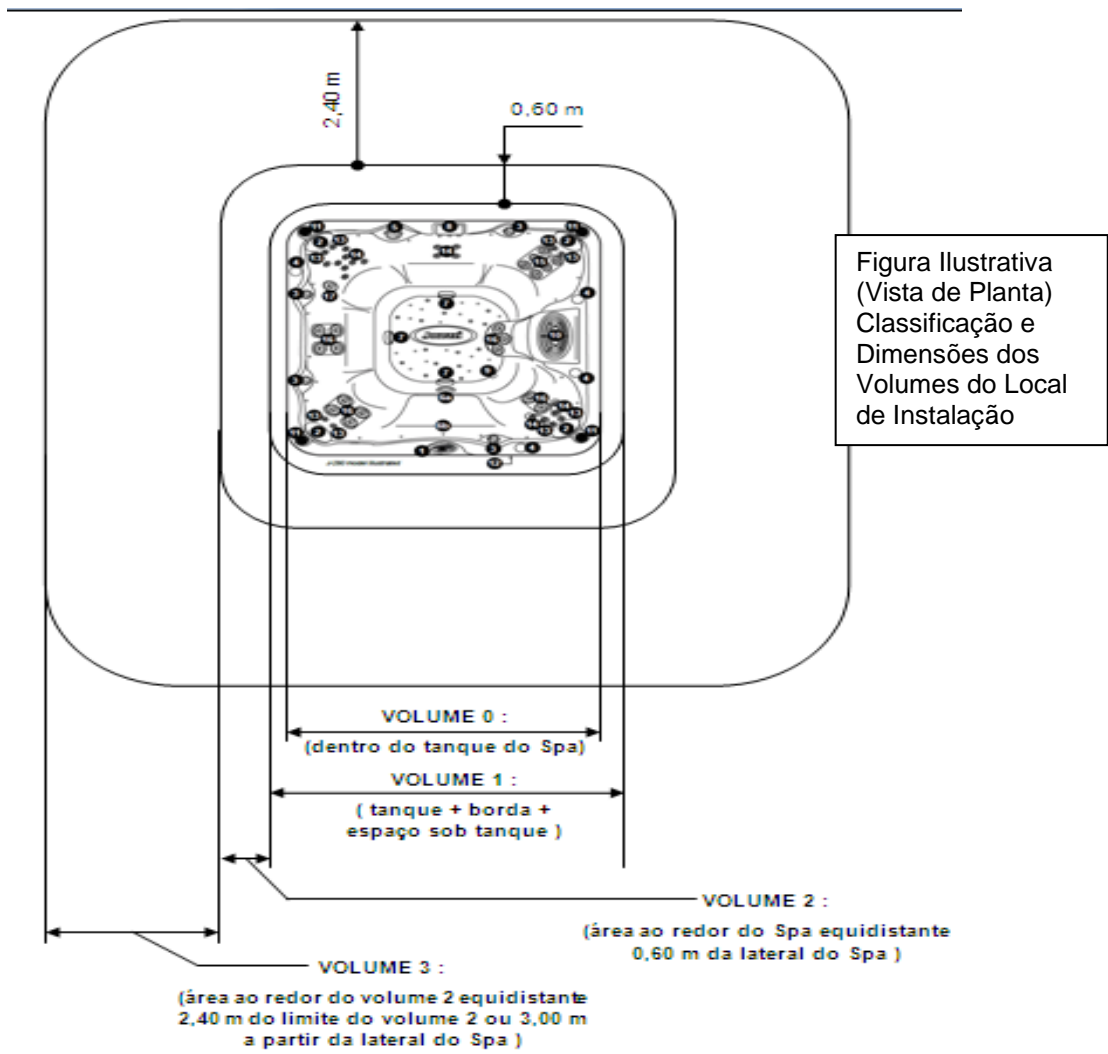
2,40 m

0,60 m

Figura Ilustrativa (Vista de Planta) Classificação e Dimensões dos Volumes do Local de Instalação

VOLUME 0 :
(dentro do tanque do Spa)

VOLUME 1 :
( tanque + borda + espaço sob tanque )

VOLUME 2 :
(área ao redor do Spa equidistante 0,60 m da lateral do Spa )

VOLUME 3 :
(área ao redor do volume 2 equidistante 2,40 m do limite do volume 2 ou 3,00 m a partir da lateral do Spa )